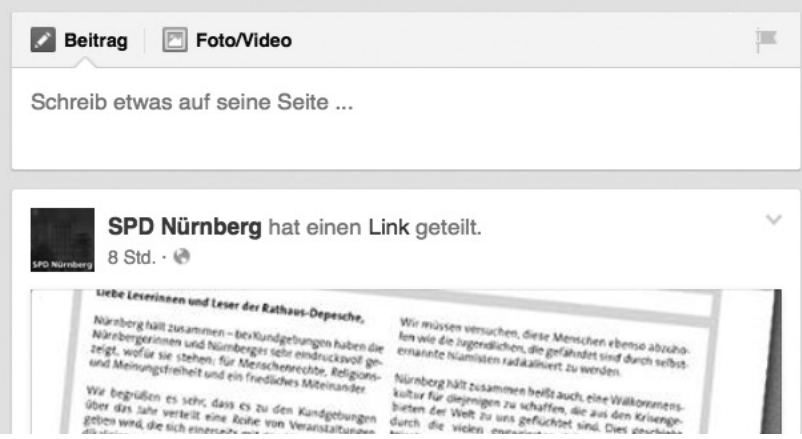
Beitrag Foto/Video

Schreib etwas auf seine Seite ...

SPD Nürnberg

SPD Nürnberg hat einen Link geteilt.
8 Std. ·

Liebe Leserinnen und Leser der Rathaus-Depesche,

Nürnberg hält zusammen – bei Kundgebungen haben die Nürnbergerinnen und Nürnberger sehr eindrucksvoll gezeigt, wofür sie stehen: für Menschenrechte, Religions- und Meinungsfreiheit und ein friedliches Miteinander.

Wir begrüßen es sehr, dass es zu den Kundgebungen über das Jahr verteilt eine Reihe von Veranstaltungen geben wird, die sich einerseits mit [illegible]

Wir müssen versuchen, diese Menschen ebenso abzuholen wie die Jugendlichen, die gefährdet sind durch selbsternannte Islamisten radikalisiert zu werden.

Nürnberg hält zusammen heißt auch, eine Willkommenskultur für diejenigen zu schaffen, die aus den Krisengebieten der Welt zu uns geflüchtet sind. Dies geschieht durch die vielen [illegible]